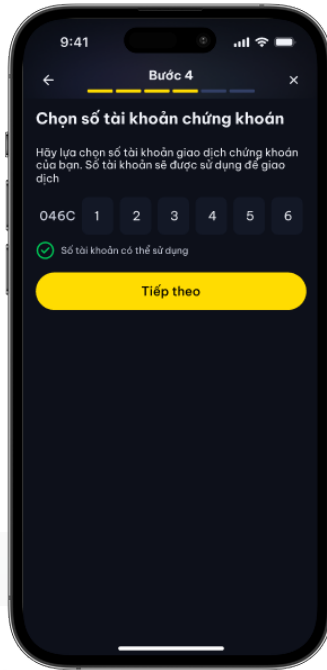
9:41

Bước 4

Chọn số tài khoản chứng khoán

Hãy lựa chọn số tài khoản giao dịch chứng khoán của bạn. Số tài khoản sẽ được sử dụng để giao dịch

046C 1 2 3 4 5 6

Số tài khoản có thể sử dụng

Tiếp theo